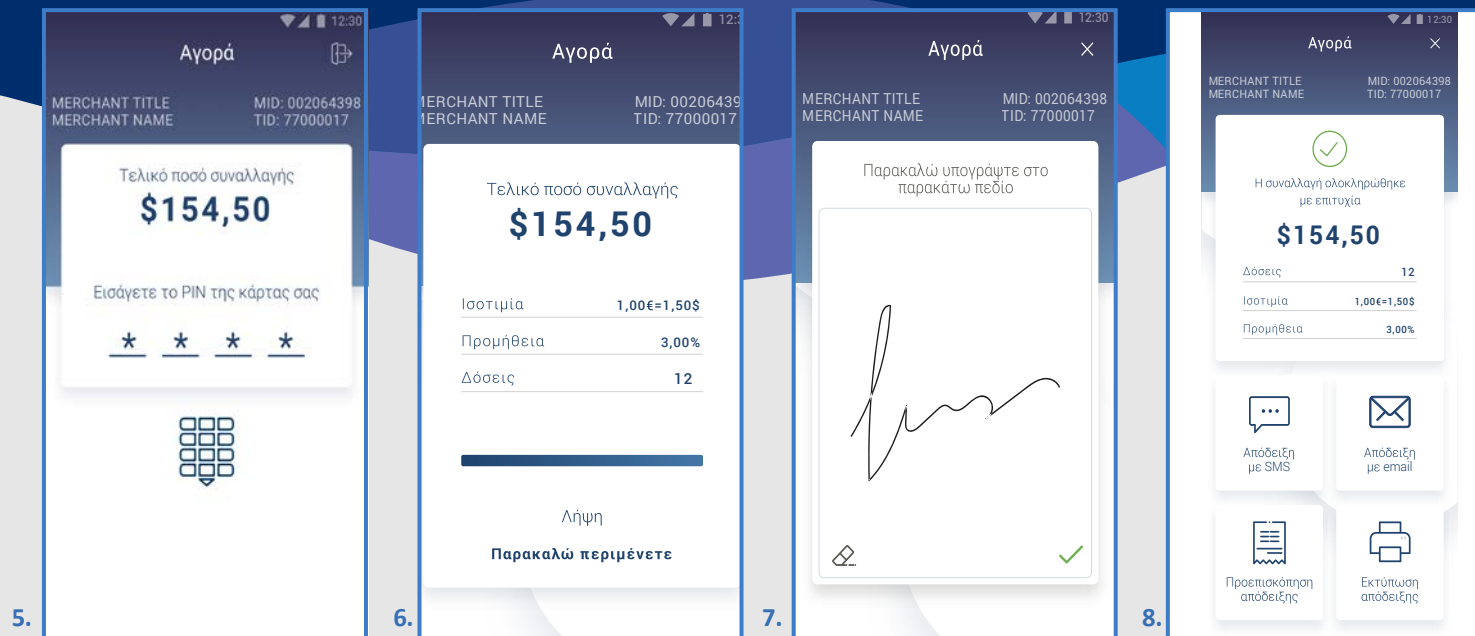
12:30
Αγορά
MERCHANT TITLE
MERCHANT NAME
MID: 002064398
TID: 77000017
Τελικό ποσό συναλλαγής
$154,50
Εισάγετε το PIN της κάρτας σας
* * * *
5.

12:3
Αγορά
MERCHANT TITLE
MERCHANT NAME
MID: 00206439
TID: 77000017
Τελικό ποσό συναλλαγής
$154,50

| | |
|---|---|
| Ισοτιμία | 1,00€=1,50$ |
| Προμήθεια | 3,00% |
| Δόσεις | 12 |

Λήψη
Παρακαλώ περιμένετε
6.

12:30
Αγορά
MERCHANT TITLE
MERCHANT NAME
MID: 002064398
TID: 77000017
Παρακαλώ υπογράψτε στο παρακάτω πεδίο
7.

12:30
Αγορά
MERCHANT TITLE
MERCHANT NAME
MID: 002064398
TID: 77000017
Η συναλλαγή ολοκληρώθηκε με επιτυχία
$154,50

| | |
|---|---|
| Δόσεις | 12 |
| Ισοτιμία | 1,00€=1,50$ |
| Προμήθεια | 3,00% |

Απόδειξη με SMS
Απόδειξη με email
Προεπισκόπηση απόδειξης
Εκτύπωση απόδειξης
8.